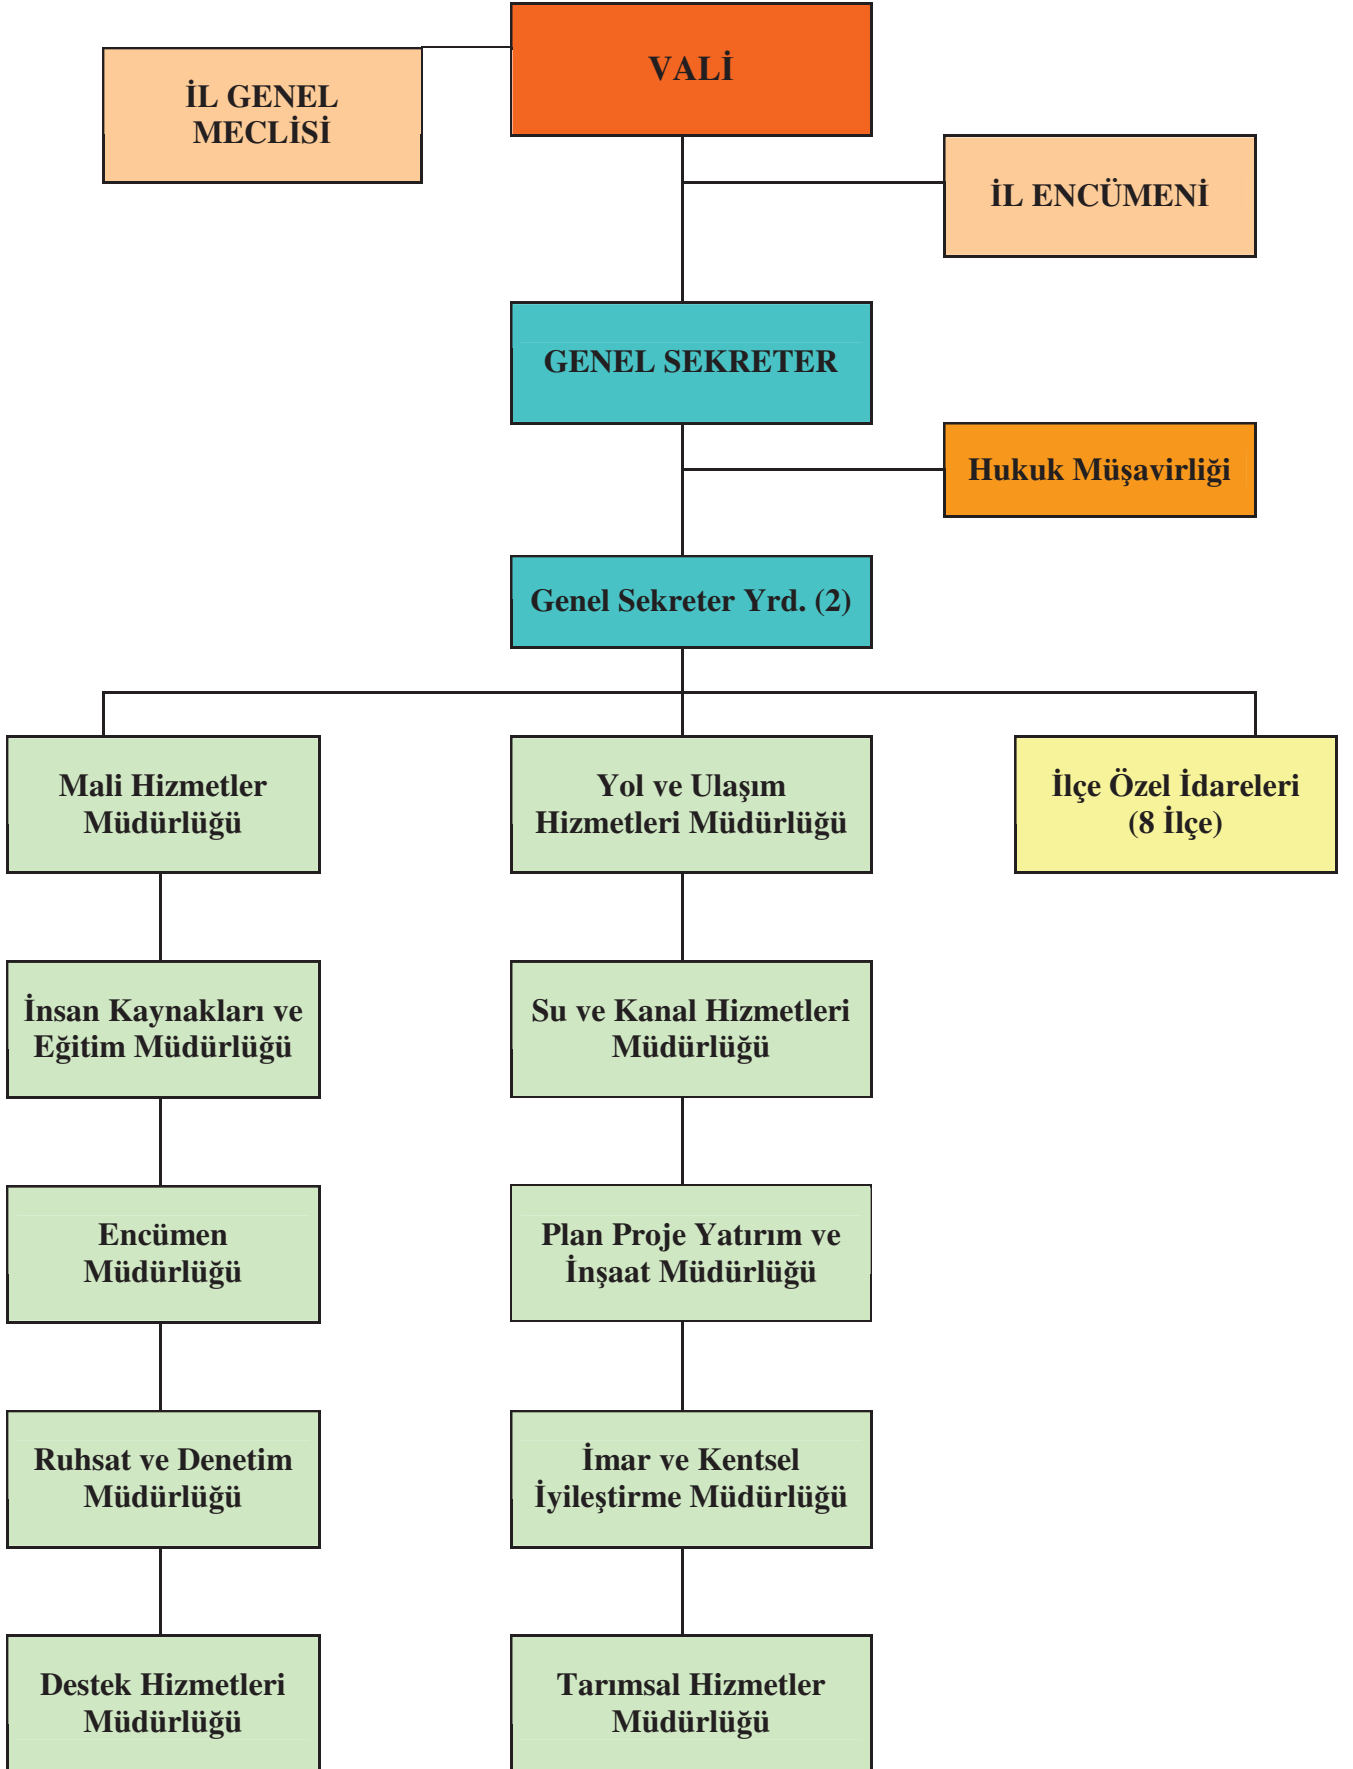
VALİ

İL GENEL MECLİSİ

İL ENCÜMENİ

GENEL SEKRETER

Hukuk Müşavirliği

Genel Sekreter Yrd. (2)

Mali Hizmetler Müdürlüğü

Yol ve Ulaşım Hizmetleri Müdürlüğü

İlçe Özel İdareleri (8 İlçe)

İnsan Kaynakları ve Eğitim Müdürlüğü

Su ve Kanal Hizmetleri Müdürlüğü

Encümen Müdürlüğü

Plan Proje Yatırım ve İnşaat Müdürlüğü

Ruhsat ve Denetim Müdürlüğü

İmar ve Kentsel İyileştirme Müdürlüğü

Destek Hizmetleri Müdürlüğü

Tarımsal Hizmetler Müdürlüğü